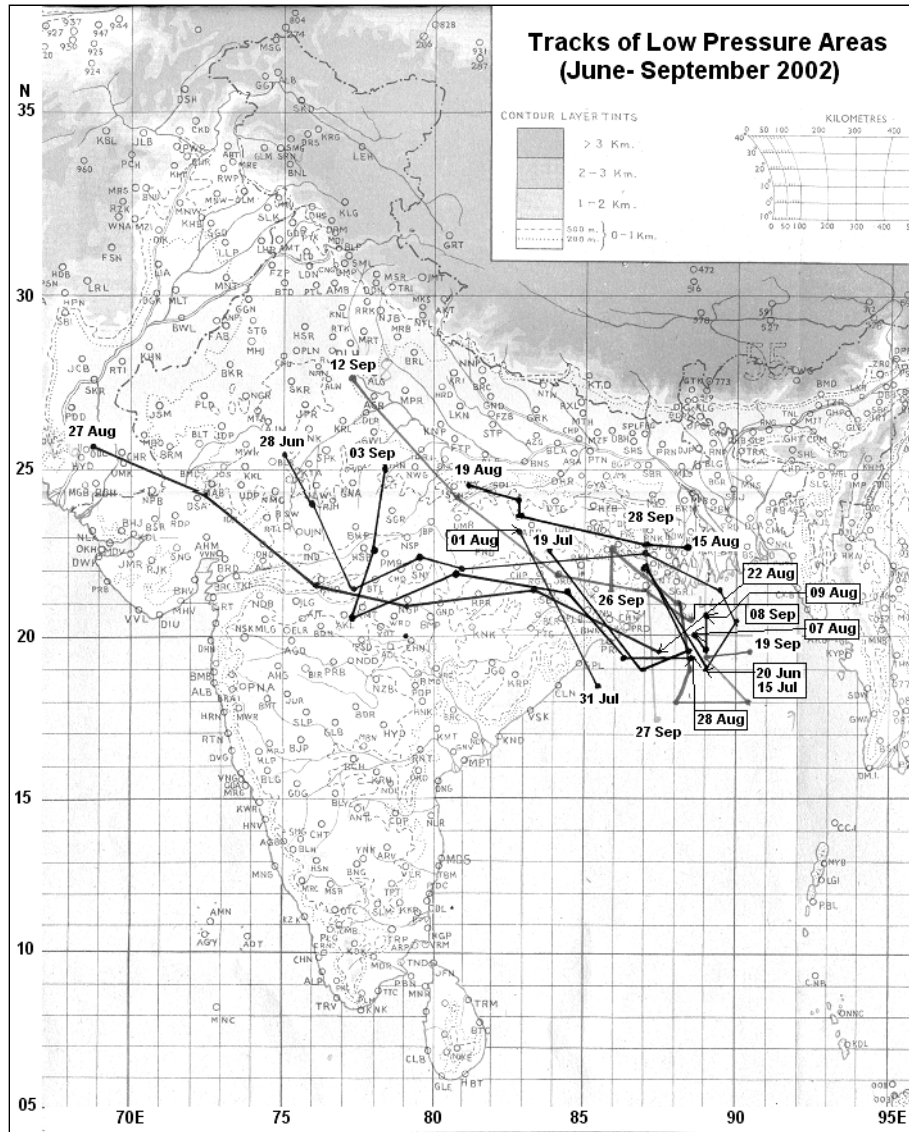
Tracks of Low Pressure Areas
(June- September 2002)

CONTOUR LAYER TINTS
> 3 Km.
2 – 3 Km.
1 – 2 Km.
500 m.
200 m.
0 – 1 Km.

KILOMETRES
0 50 100 200 300 400 50

N
35
30
25
20
15
10
05

70E
75
80
85
90
95E

27 Aug
28 Jun
12 Sep
03 Sep
19 Aug
01 Aug
19 Jul
28 Sep
15 Aug
22 Aug
09 Aug
26 Sep
08 Sep
07 Aug
19 Sep
20 Jun
15 Jul
31 Jul
27 Sep
28 Aug

KBL
JLB
PCH
LEH
SKD
MSG
GGT
DSH
SLK
KLG
BNL
HDB
LRL
MLT
BWL
LUA
MNT
FZP
LDN
AMB
DDN
MSR
BTD
STG
GGN
BKR
HSR
JCB
SKR
KHN
RTI
PLD
NGR
JPR
SKR
KTD
JSM
BLT
UDP
AHM
BHJ
DSA
DWK
OKH
JMR
RJK
PRB
VVL
DIU
SNG
BRD
BPL
OJN
NSK
MLG
AGD
BMP
ALB
PNA
RTN
SLP
BJP
GLB
HYD
AKL
NGP
CHN
JBP
SGR
MPR
LKN
GKP
PTN
NWG
SNA
BHP
PMR
GWL
KNK
MDS
TBM
VLR
SLM
CBE
MDU
TRV
KNK
PBL
CCA
CLB
GLE
HBT
TRM
BTC
VSK
KND
MPT
CLN
SBR
DBR
SHL
GHT
TRA
KLG
BGP
SPL
PRN
RXL
STP
MSF
JNF
LDP
GNK
VNG
KWR
BLG
GDG
HNV
BLY
CHT
MNG
MNS
ADT
AMN
AGY
MNC
ALP
CDP
NLR
KRP
LNG
VRM
TTC
MNR
KYP
SDW
GWA
DHN
AGB
BLH
ARV
NGP
TND
KKL
JFN